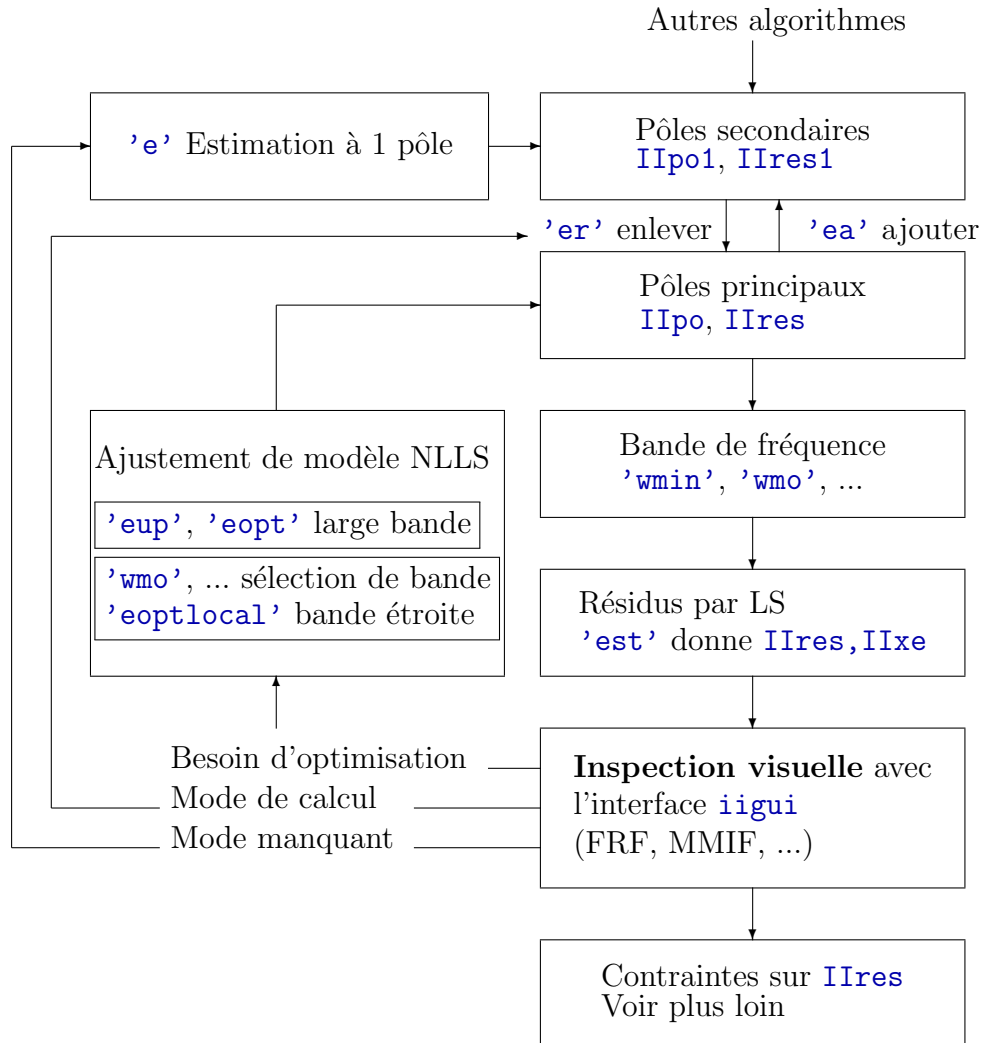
Autres algorithmes

'e' Estimation à 1 pôle

Pôles secondaires
IIpo1, IIres1

'er' enlever

'ea' ajouter

Pôles principaux
IIpo, IIres

Ajustement de modèle NLLS

'eup', 'eopt' large bande

'wmo', ... sélection de bande
'eoptlocal' bande étroite

Bande de fréquence
'wmin', 'wmo', ...

Résidus par LS
'est' donne IIres,IIxe

Besoin d'optimisation

Mode de calcul

Mode manquant

**Inspection visuelle** avec l'interface iigui (FRF, MMIF, ...)

Contraintes sur IIres
Voir plus loin